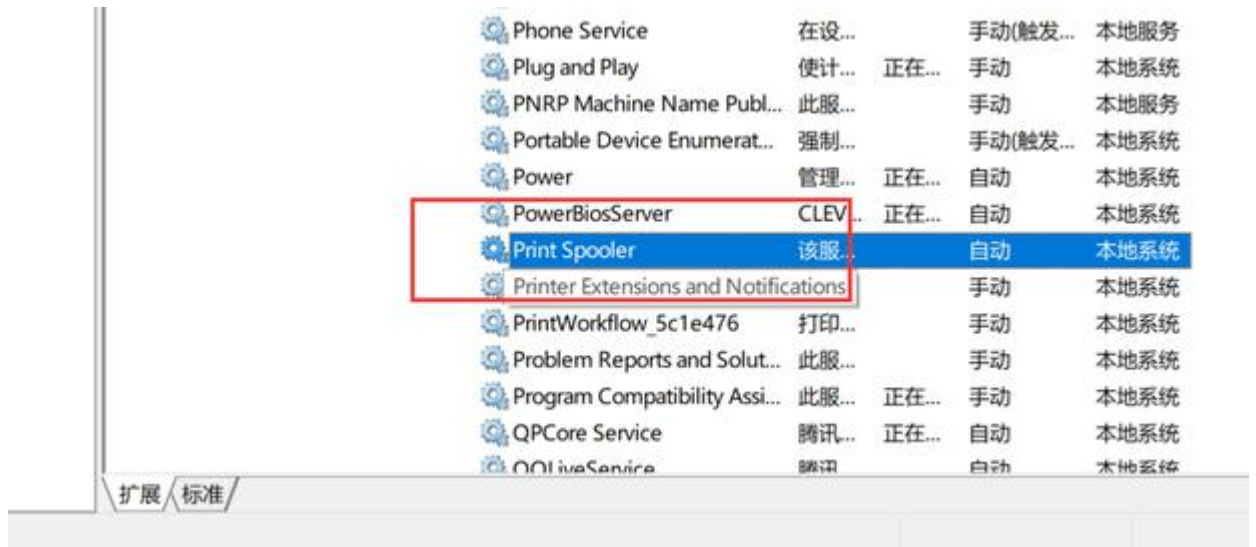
| | | | |
|---|---|---|---|
| Phone Service | 在设... | | 手动(触发... | 本地服务 |
| Plug and Play | 使计... | 正在... | 手动 | 本地系统 |
| PNRP Machine Name Publ... | 此服... | | 手动 | 本地服务 |
| Portable Device Enumerat... | 强制... | | 手动(触发... | 本地系统 |
| Power | 管理... | 正在... | 自动 | 本地系统 |
| PowerBiosServer | CLEV... | 正在... | 自动 | 本地系统 |
| Print Spooler | 该服... | | 自动 | 本地系统 |
| Printer Extensions and Notifications | | | 手动 | 本地系统 |
| PrintWorkflow_5c1e476 | 打印... | | 手动 | 本地系统 |
| Problem Reports and Solut... | 此服... | | 手动 | 本地系统 |
| Program Compatibility Assi... | 此服... | 正在... | 手动 | 本地系统 |
| QPCore Service | 腾讯... | 正在... | 自动 | 本地系统 |
| QQLiveService | 腾讯 | | 自动 | 本地系统 |

扩展 标准